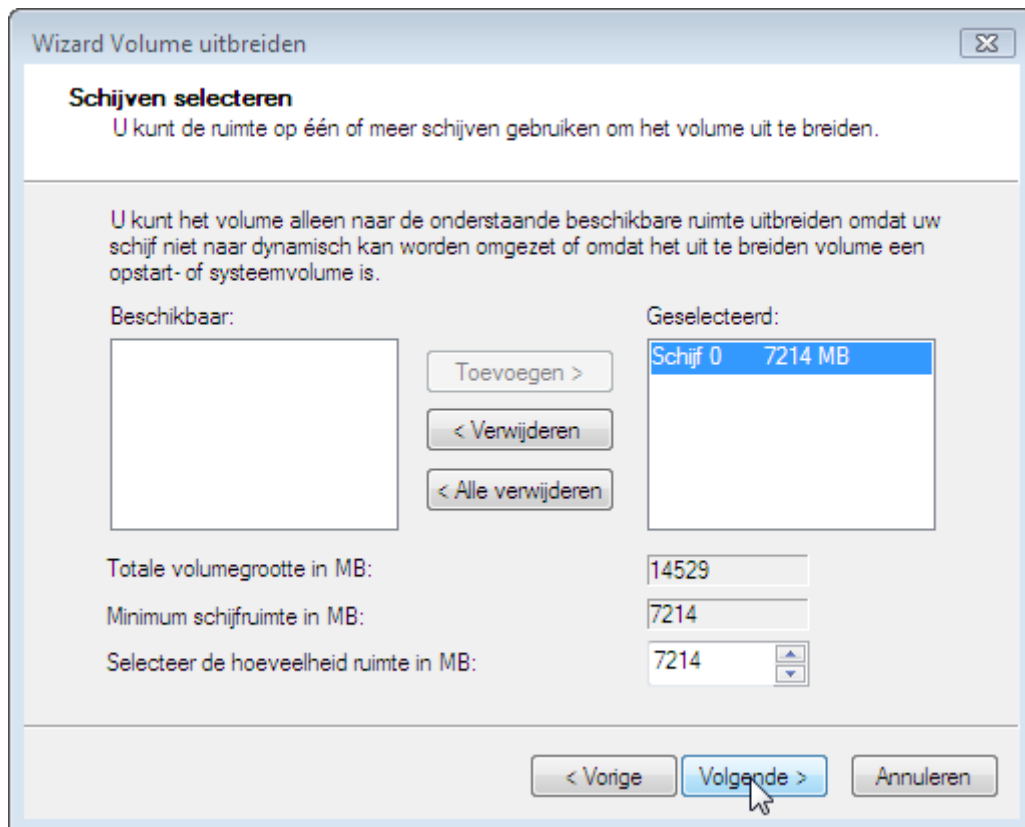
Wizard Volume uitbreiden

Schijven selecteren
U kunt de ruimte op één of meer schijven gebruiken om het volume uit te breiden.

U kunt het volume alleen naar de onderstaande beschikbare ruimte uitbreiden omdat uw schijf niet naar dynamisch kan worden omgezet of omdat het uit te breiden volume een opstart- of systeemvolume is.

Beschikbaar:

Toevoegen >

< Verwijderen

< Alle verwijderen

Geselecteerd:

Schijf 0 7214 MB

Totale volumegrootte in MB: 14529

Minimum schijfruimte in MB: 7214

Selecteer de hoeveelheid ruimte in MB: 7214

< Vorige

Volgende >

Annuleren